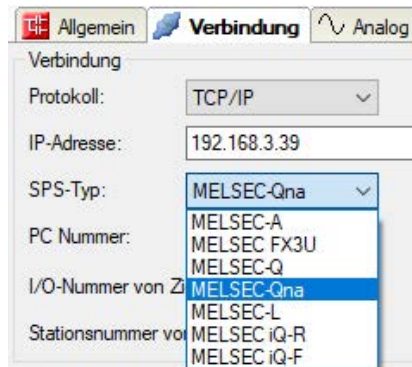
Allgemein | Verbindung | Analog

Verbindung

Protokoll: TCP/IP

IP-Adresse: 192.168.3.39

SPS-Typ: MELSEC-Qna

PC Nummer:

I/O-Nummer von Z

Stationsnummer vo

MELSEC-A
MELSEC FX3U
MELSEC-Q
MELSEC-Qna
MELSEC-L
MELSEC iQ-R
MELSEC iQ-F